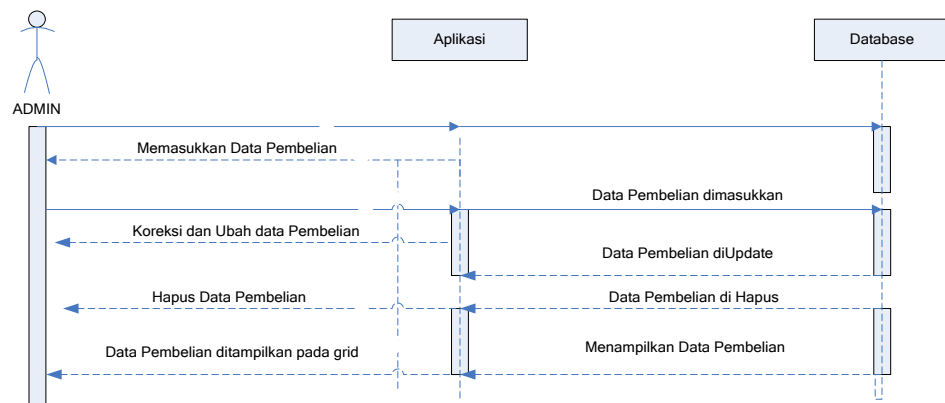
Aplikasi

Database

ADMIN

Memasukkan Data Pembelian

Data Pembelian dimasukkan

Koreksi dan Ubah data Pembelian

Data Pembelian diUpdate

Hapus Data Pembelian

Data Pembelian di Hapus

Data Pembelian ditampilkan pada grid

Menampilkan Data Pembelian